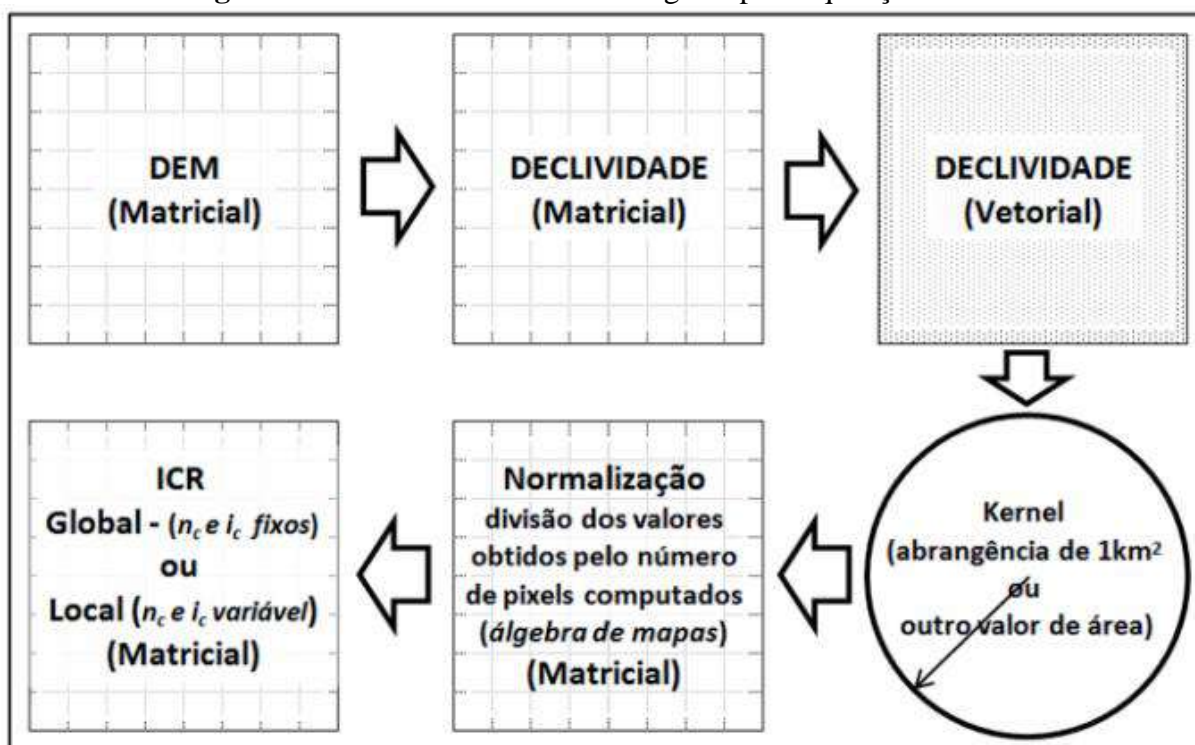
DEM
(Matricial)

DECLIVIDADE
(Matricial)

DECLIVIDADE
(Vetorial)

Kernel
(abrangência de 1km$^2$
ou
outro valor de área)

Normalização
divisão dos valores obtidos pelo número de pixels computados (*álgebra de mapas*)
(Matricial)

ICR
Global - ($n_c$ e $i_c$ *fixos*)
ou
Local ($n_c$ e $i_c$ *variável*)
(Matricial)